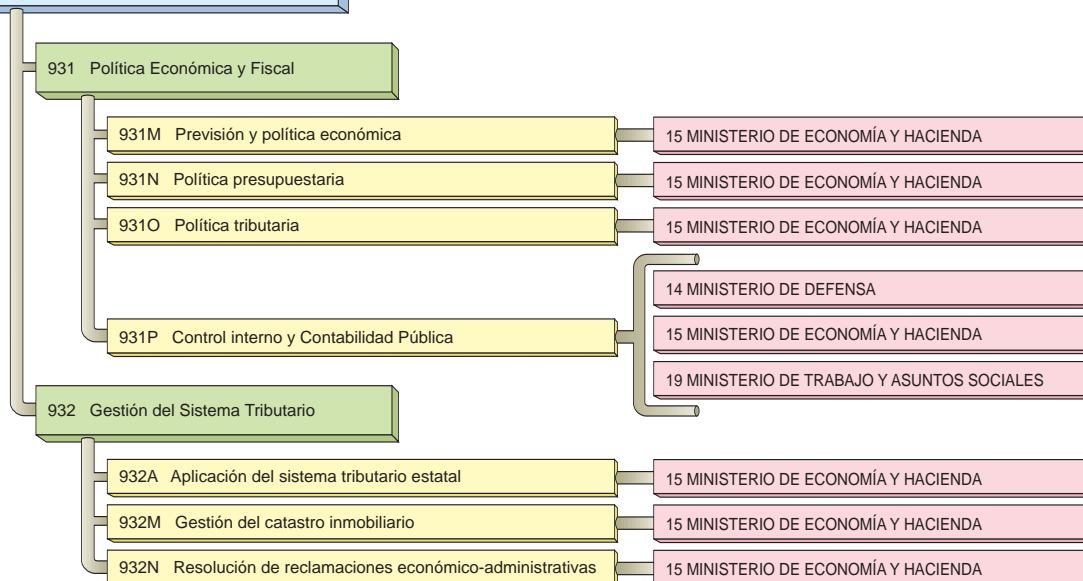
931 Política Económica y Fiscal

931M Previsión y política económica

15 MINISTERIO DE ECONOMÍA Y HACIENDA

931N Política presupuestaria

15 MINISTERIO DE ECONOMÍA Y HACIENDA

931O Política tributaria

15 MINISTERIO DE ECONOMÍA Y HACIENDA

931P Control interno y Contabilidad Pública

14 MINISTERIO DE DEFENSA

15 MINISTERIO DE ECONOMÍA Y HACIENDA

19 MINISTERIO DE TRABAJO Y ASUNTOS SOCIALES

932 Gestión del Sistema Tributario

932A Aplicación del sistema tributario estatal

15 MINISTERIO DE ECONOMÍA Y HACIENDA

932M Gestión del catastro inmobiliario

15 MINISTERIO DE ECONOMÍA Y HACIENDA

932N Resolución de reclamaciones económico-administrativas

15 MINISTERIO DE ECONOMÍA Y HACIENDA